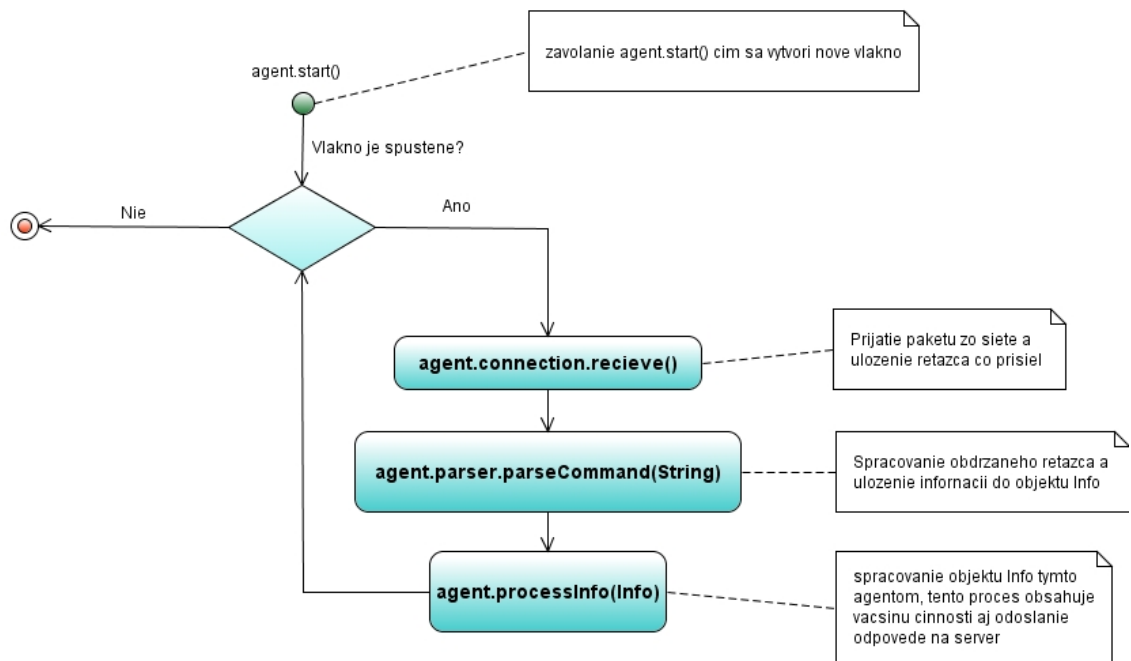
agent.start()

zavolanie agent.start() cim sa vytvori nove vlakno

Vlakno je spustene?

Nie

Ano

agent.connection.recieve()

Prijatie paketu zo siete a ulozenie retazca co prisiel

agent.parser.parseCommand(String)

Spracovanie obdrzaneho retazca a ulozenie informacii do objektu Info

agent.processInfo(Info)

spracovanie objektu Info tymto agentom, tento proces obsahuje vacsinu cinnosti aj odoslanie odpovede na server